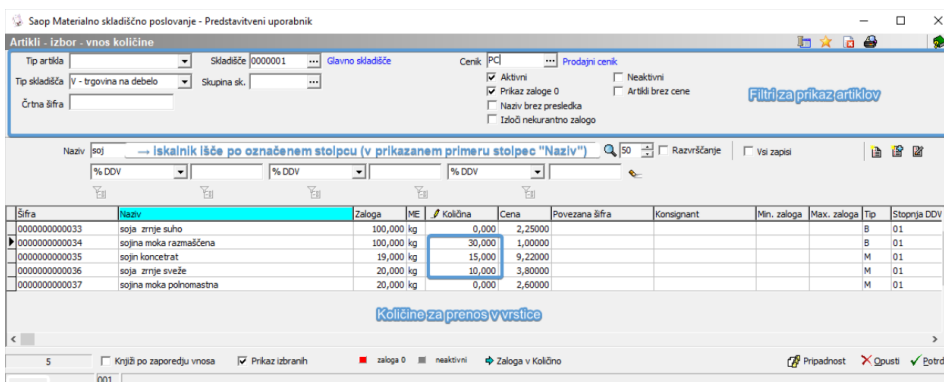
Saop Materialno skladiščno poslovanje - Predstavitveni uporabnik

Artikli - izbor - vnos količine

Tip artikla
Skladišče 0000001 ... Glavno skladišče
Cenik PC ... Prodajni cenik
Tip skladišča V - trgovina na debelo
Skupina sk. ...
Črtna šifra

Aktivni
Prikaz zaloge 0
Naziv brez presledka
Izloči nekurantno zalogo
Neaktivni
Artikli brez cene

Filtri za prikaz artiklov

Naziv soj → Iskalnik išče po označenem stolpcu (v prikazanem primeru stolpec "Naziv") 50 Razvrščanje Vsi zapisi

% DDV % DDV % DDV

| Šifra | Naziv | Zaloga | ME | Količina | Cena | Povezana šifra | Konsignant | Min. zaloga | Max. zaloga | Tip | Stopnja DDV |
|---|---|---|---|---|---|---|---|---|---|---|---|
| 0000000000033 | soja zrnje suho | 100,000 | kg | 0,000 | 2,25000 | | | | | B | 01 |
| 0000000000034 | sojina moka razmaščena | 100,000 | kg | 30,000 | 1,00000 | | | | | B | 01 |
| 0000000000035 | sojin koncentrat | 19,000 | kg | 15,000 | 9,22000 | | | | | M | 01 |
| 0000000000036 | soja zrnje sveže | 20,000 | kg | 10,000 | 3,80000 | | | | | M | 01 |
| 0000000000037 | sojina moka polnomastna | 20,000 | kg | 0,000 | 2,60000 | | | | | M | 01 |

Količine za prenos v vrstice

5 Knjiži po zaporedju vnosa Prikaz izbranih zaloga 0 neaktivni Zaloga v Količino Pripadnost Opusti Potrdi

001